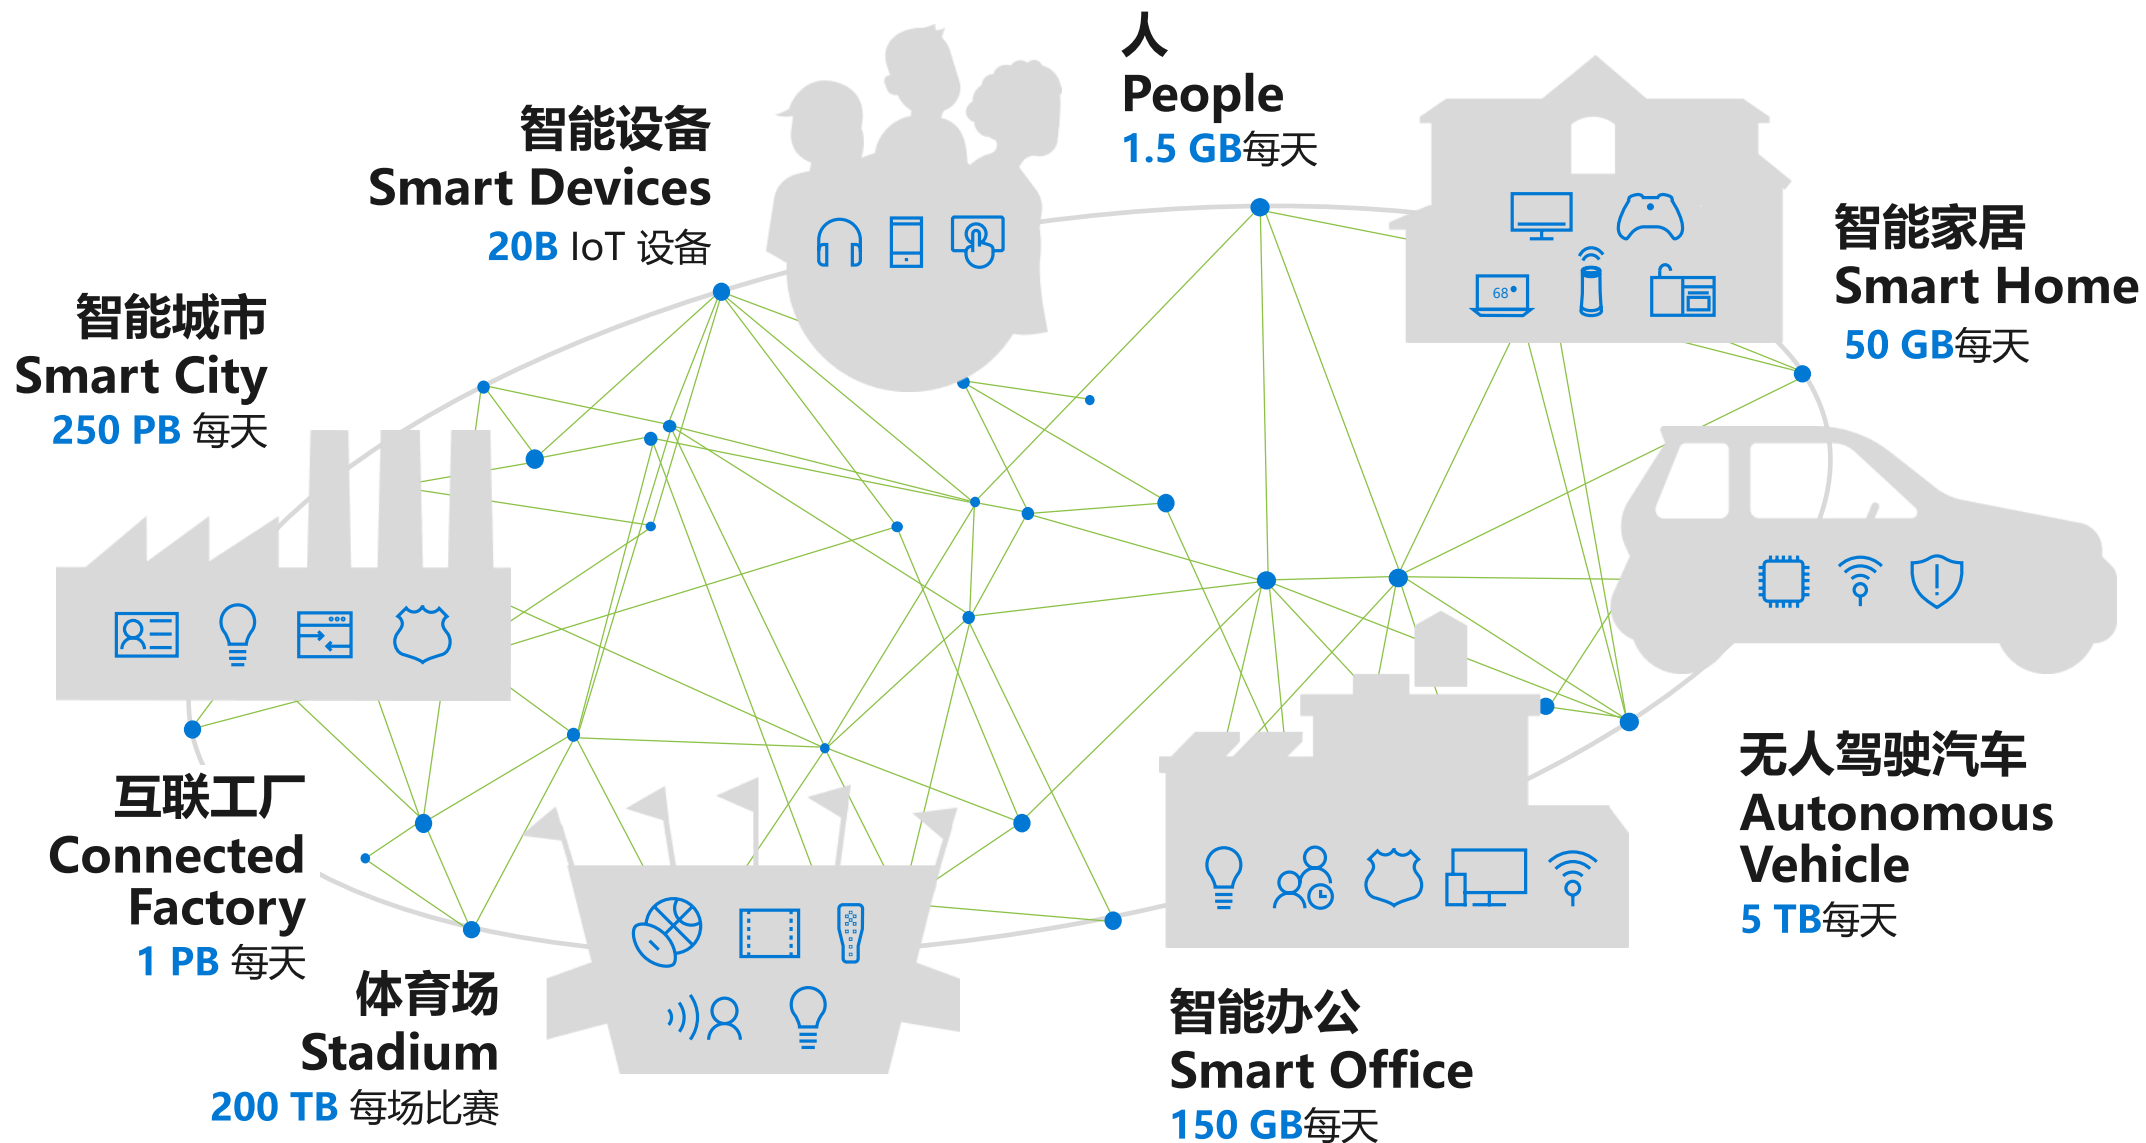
人
People
1.5 GB每天

智能设备
Smart Devices
20B IoT 设备

智能家居
Smart Home
50 GB每天

68°

智能城市
Smart City
250 PB 每天

互联工厂
Connected Factory
1 PB 每天

体育场
Stadium
200 TB 每场比赛

智能办公
Smart Office
150 GB每天

无人驾驶汽车
Autonomous Vehicle
5 TB每天